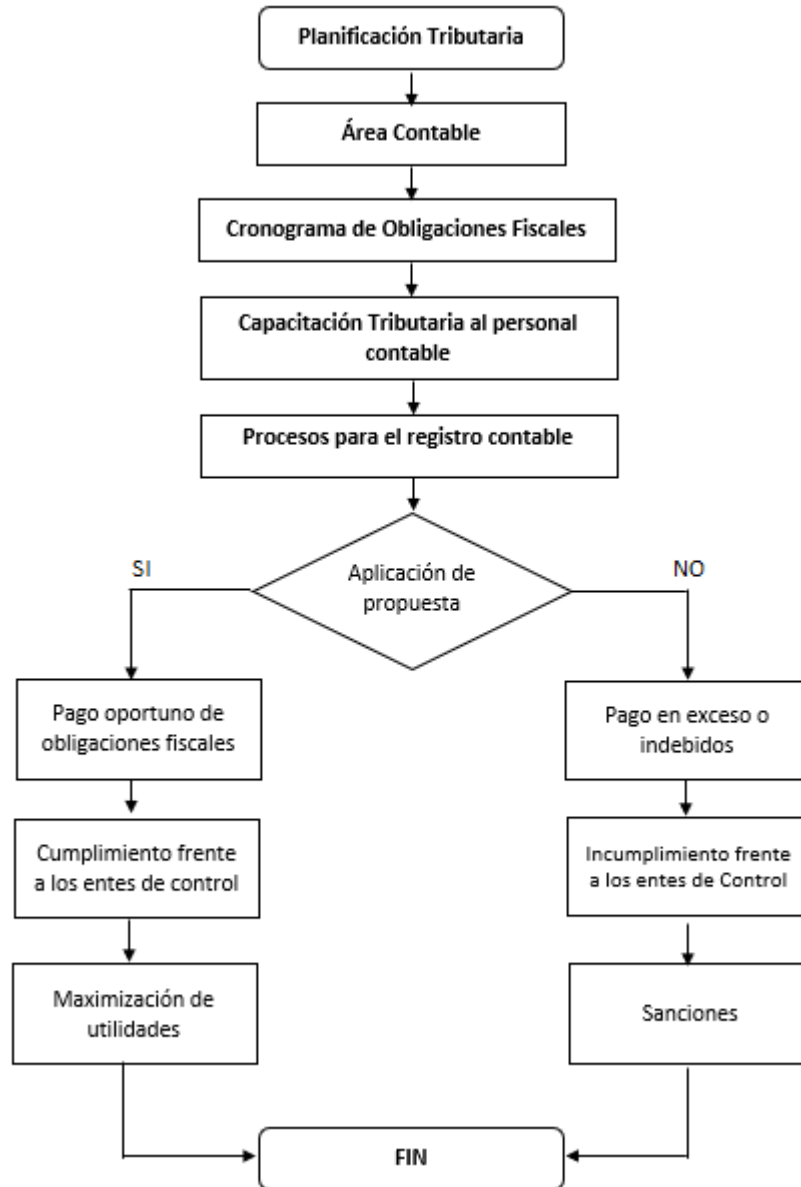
Planificación Tributaria

Área Contable

Cronograma de Obligaciones Fiscales

Capacitación Tributaria al personal contable

Procesos para el registro contable

Aplicación de propuesta

SI

NO

Pago oportuno de obligaciones fiscales

Cumplimiento frente a los entes de control

Maximización de utilidades

Pago en exceso o indebidos

Incumplimiento frente a los entes de Control

Sanciones

FIN